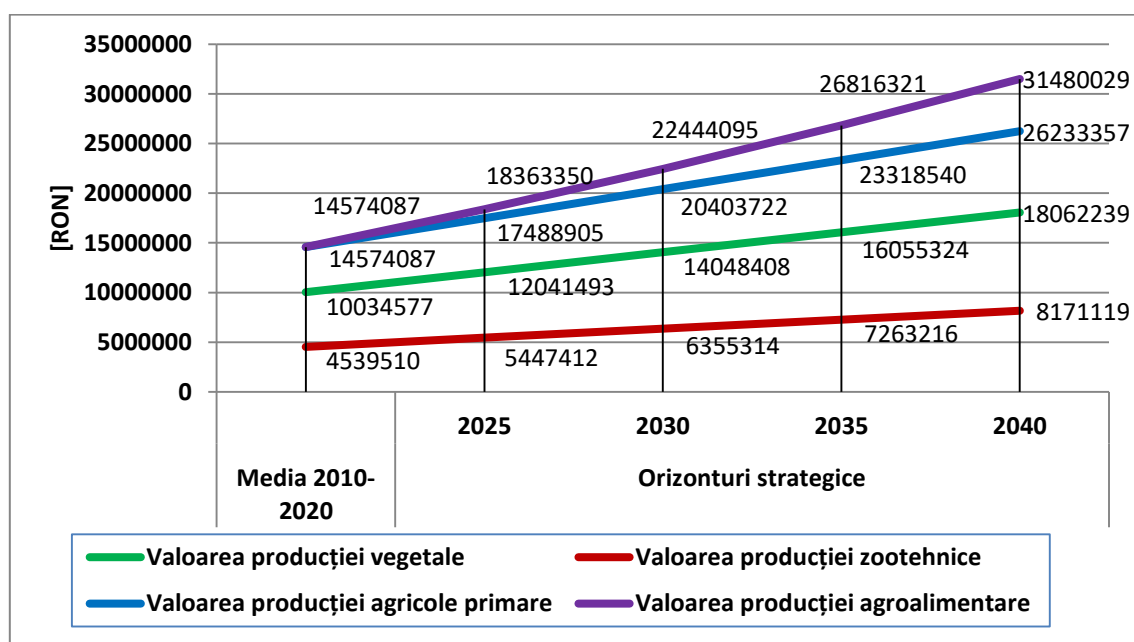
35000000
30000000
25000000
20000000
15000000
10000000
5000000
0

[RON]

14574087
14574087
10034577
4539510

18363350
17488905
12041493
5447412

22444095
20403722
14048408
6355314

26816321
23318540
16055324
7263216

31480029
26233357
18062239
8171119

2025
2030
2035
2040

Media 2010-2020

Orizonturi strategice

Valoarea producției vegetale
Valoarea producției zootehnice
Valoarea producției agricole primare
Valoarea producției agroalimentare